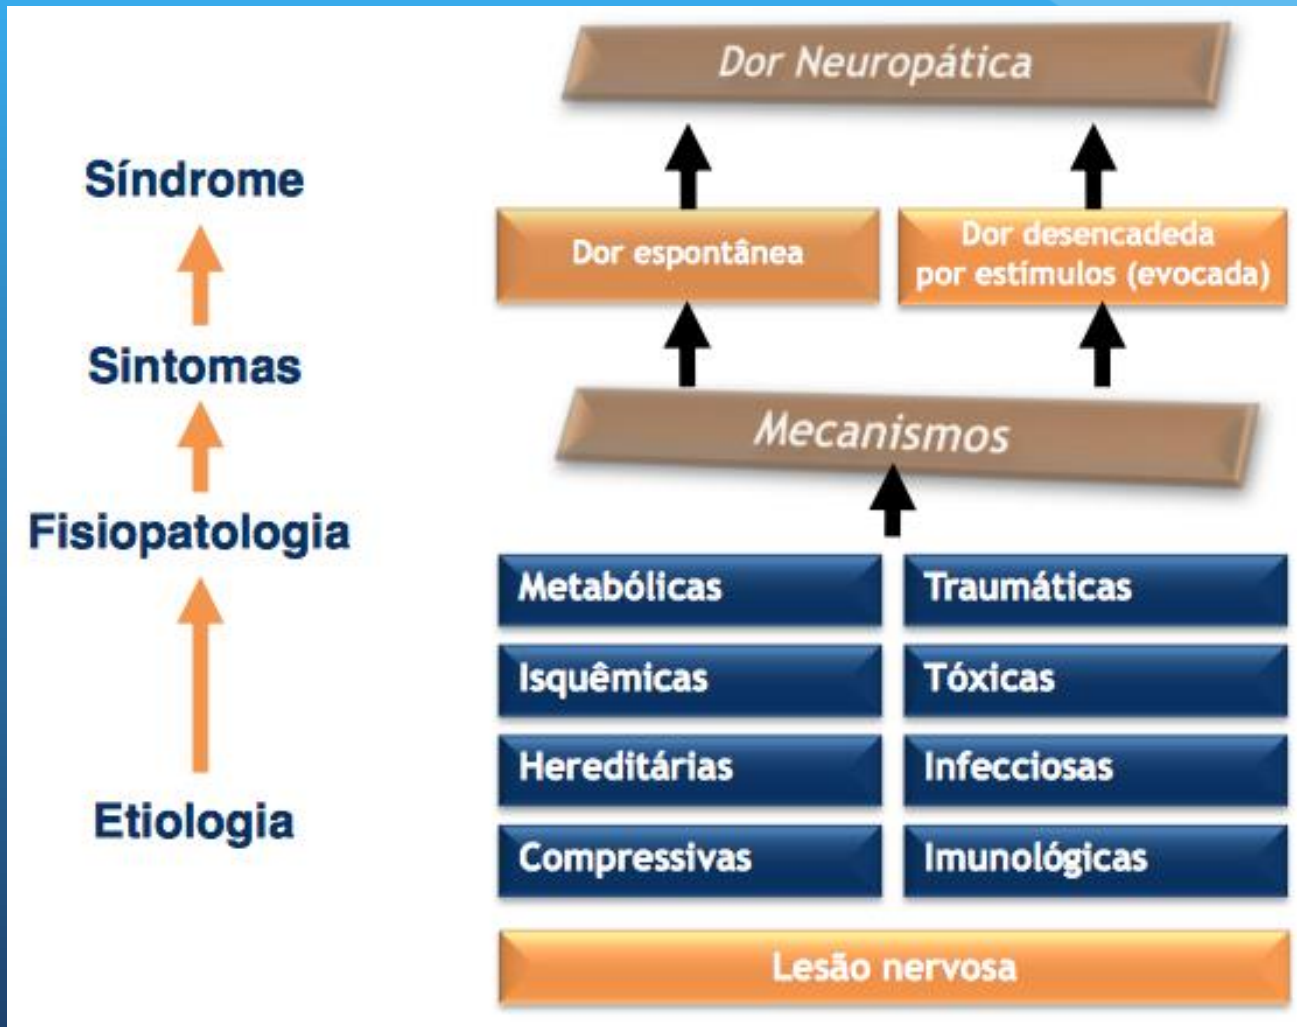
Síndrome

Sintomas

Fisiopatologia

Etiologia

Dor Neuropática

Dor espontânea

Dor desencadeda por estímulos (evocada)

Mecanismos

| Metabólicas | Traumáticas |
|---|---|
| Isquêmicas | Tóxicas |
| Hereditárias | Infecciosas |
| Compressivas | Imunológicas |

Lesão nervosa